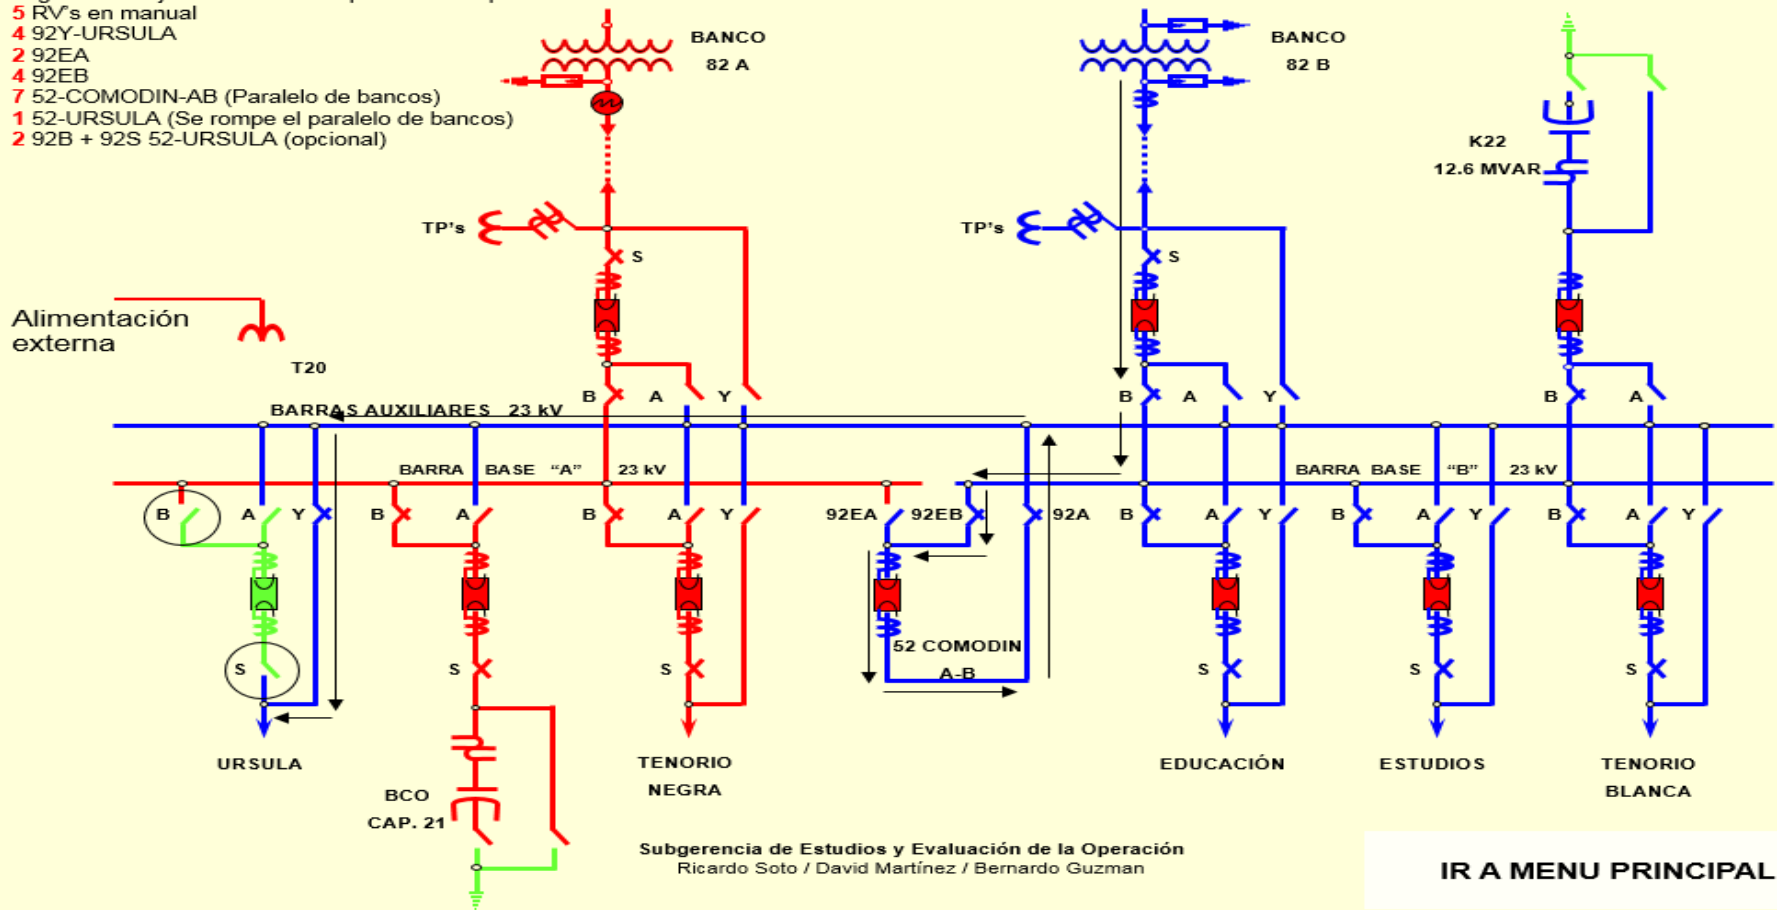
5 RV's en manual
4 92Y-URSULA
2 92EA
4 92EB
7 52-COMODIN-AB (Paralelo de bancos)
1 52-URSULA (Se rompe el paralelo de bancos)
2 92B + 92S 52-URSULA (opcional)

BANCO
82 A

BANCO
82 B

K22
12.6 MVAR

TP's
S
TP's
S

Alimentación externa

T20

B A Y
B A Y
B A

BARRAS AUXILIARES 23 kV

BARRA BASE "A" 23 kV

BARRA BASE "B" 23 kV

B A Y
B A
B A Y
92EA 92EB 92A
B A Y
B A Y
B A Y

S
S
S
S
S
S

52 COMODIN
A-B

URSULA

BCO
CAP. 21

TENORIO
NEGRA

EDUCACIÓN

ESTUDIOS

TENORIO
BLANCA

Subgerencia de Estudios y Evaluación de la Operación
Ricardo Soto / David Martínez / Bernardo Guzman

IR A MENU PRINCIPAL